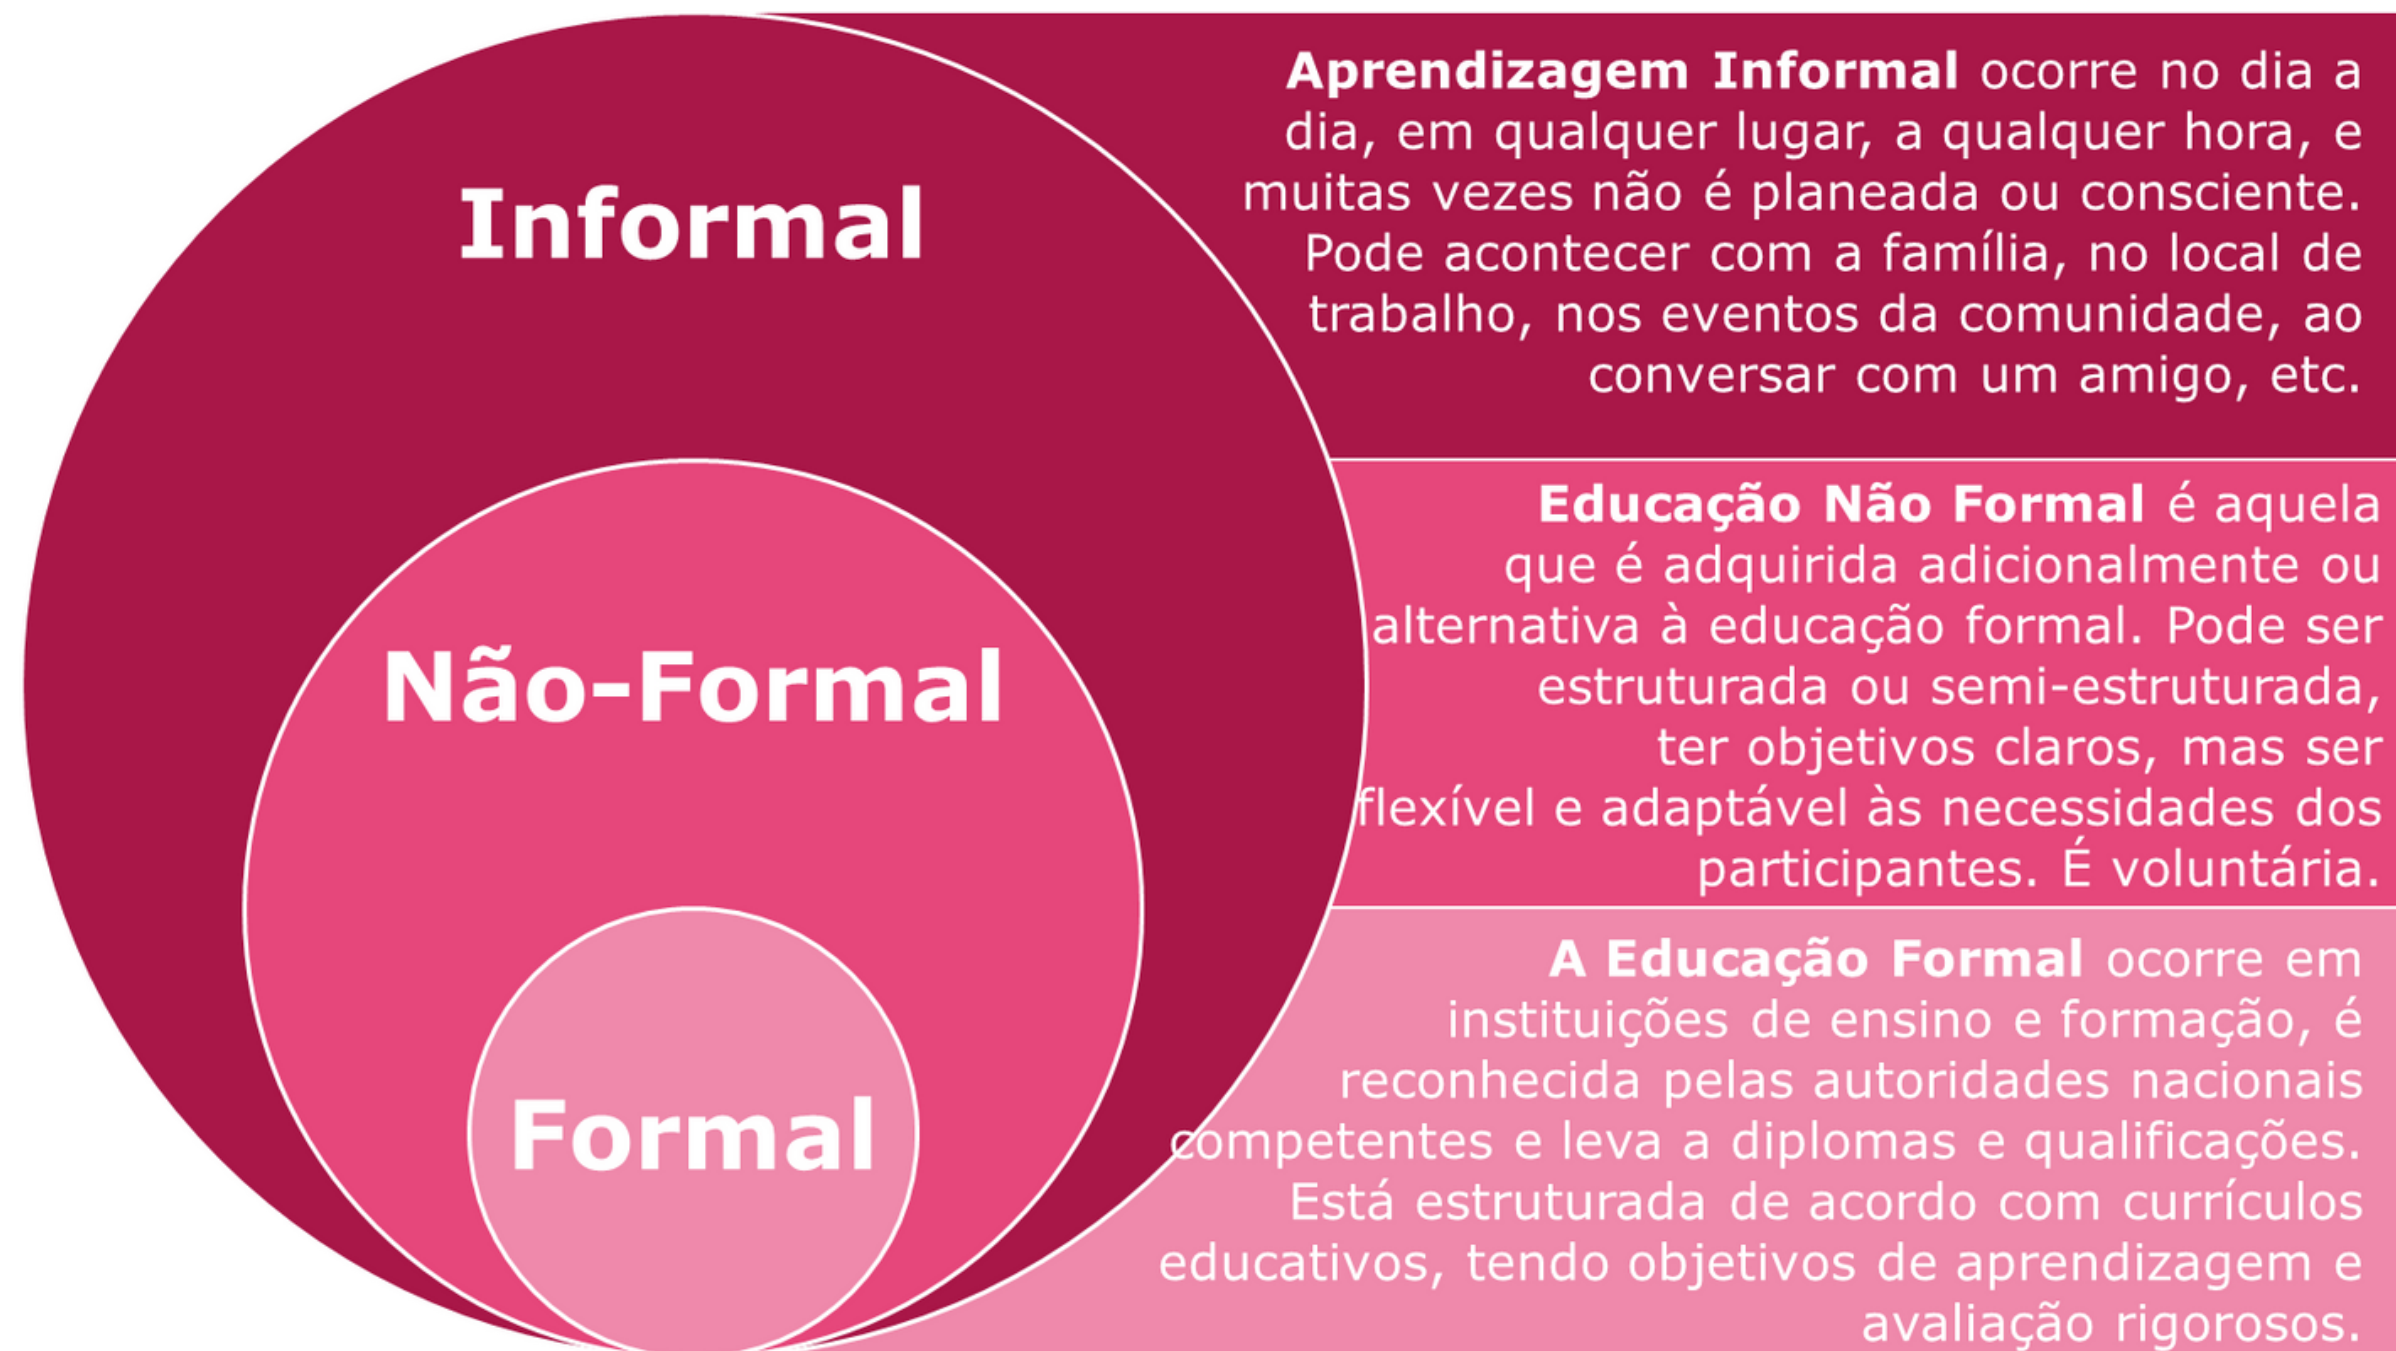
Informal

Não-Formal

Formal

**Aprendizagem Informal** ocorre no dia a dia, em qualquer lugar, a qualquer hora, e muitas vezes não é planeada ou consciente. Pode acontecer com a família, no local de trabalho, nos eventos da comunidade, ao conversar com um amigo, etc.

**Educação Não Formal** é aquela que é adquirida adicionalmente ou alternativa à educação formal. Pode ser estruturada ou semi-estruturada, ter objetivos claros, mas ser flexível e adaptável às necessidades dos participantes. É voluntária.

**A Educação Formal** ocorre em instituições de ensino e formação, é reconhecida pelas autoridades nacionais competentes e leva a diplomas e qualificações. Está estruturada de acordo com currículos educativos, tendo objetivos de aprendizagem e avaliação rigorosos.